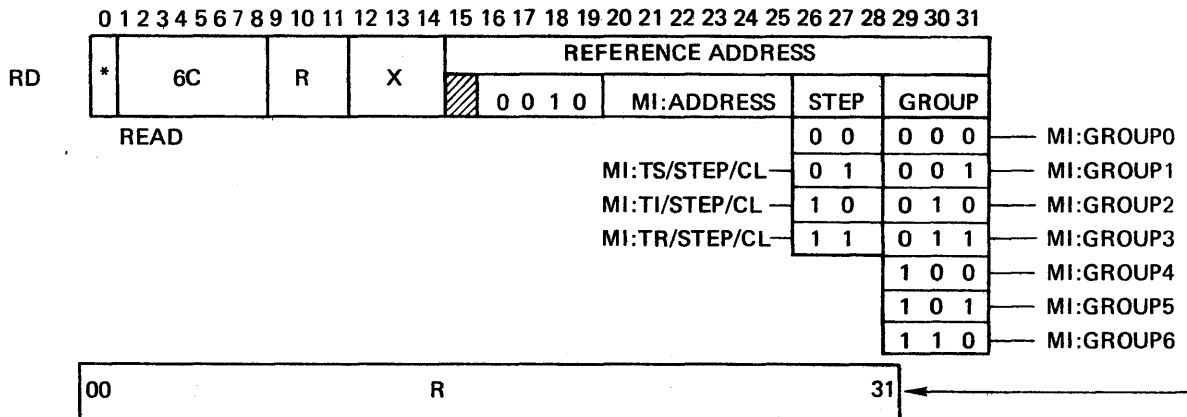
0 1 2 3 4 5 6 7 8 9 10 11 12 13 14 15 16 17 18 19 20 21 22 23 24 25 26 27 28 29 30 31

RD

| * | 6C | R | X | REFERENCE ADDRESS |
|---|---|---|---|---|

0 0 1 0 MI:ADDRESS STEP GROUP

READ

| | STEP | GROUP | |
|---|---|---|---|
| | 0 0 | 0 0 0 | MI:GROUP0 |
| MI:TS/STEP/CL | 0 1 | 0 0 1 | MI:GROUP1 |
| MI:TI/STEP/CL | 1 0 | 0 1 0 | MI:GROUP2 |
| MI:TR/STEP/CL | 1 1 | 0 1 1 | MI:GROUP3 |
| | | 1 0 0 | MI:GROUP4 |
| | | 1 0 1 | MI:GROUP5 |
| | | 1 1 0 | MI:GROUP6 |

00 R 31